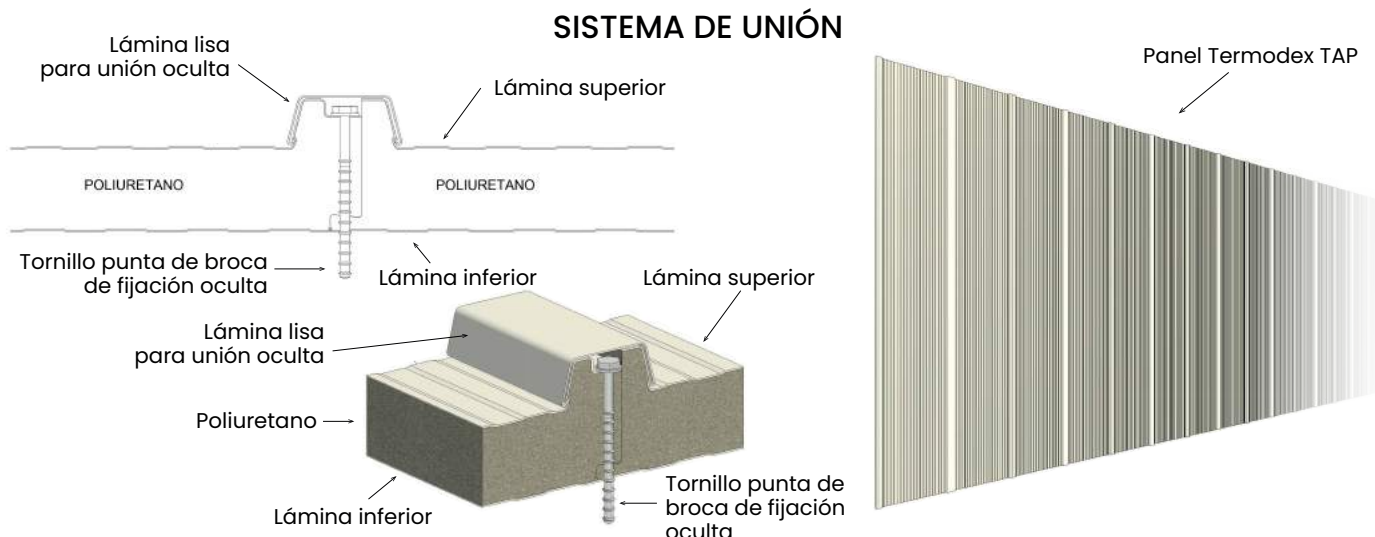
SISTEMA DE UNIÓN

Lámina lisa para unión oculta

Lámina superior

POLIURETANO

POLIURETANO

Tornillo punta de broca de fijación oculta

Lámina inferior

Lámina superior

Lámina lisa para unión oculta

Poliuretano

Lámina inferior

Tornillo punta de broca de fijación oculta

Panel Termodex TAP